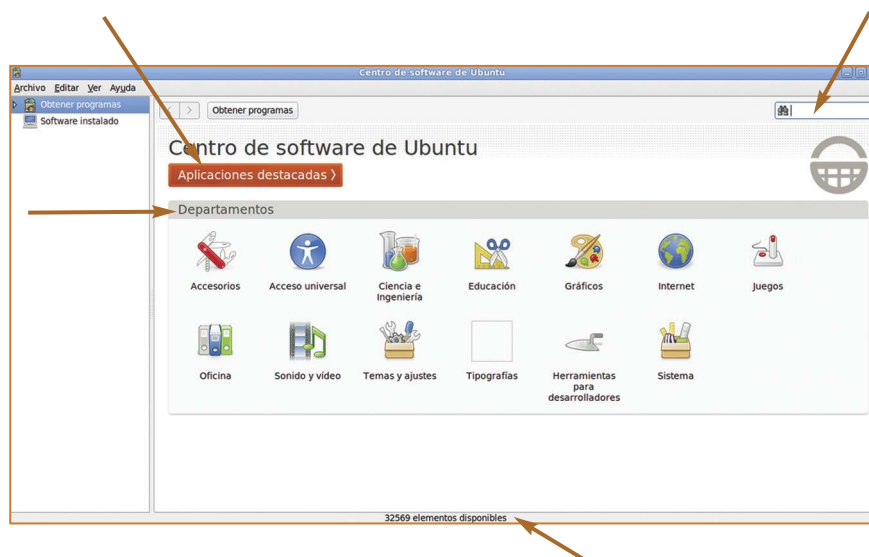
Centro de software de Ubuntu

Archivo Editar Ver Ayuda

Obtener programas
Software instalado

Obtener programas

Centro de software de Ubuntu
Aplicaciones destacadas

Departamentos

Accesorios
Acceso universal
Ciencia e Ingeniería
Educación
Gráficos
Internet
Juegos
Oficina
Sonido y vídeo
Temas y ajustes
Tipografías
Herramientas para desarrolladores
Sistema

32569 elementos disponibles